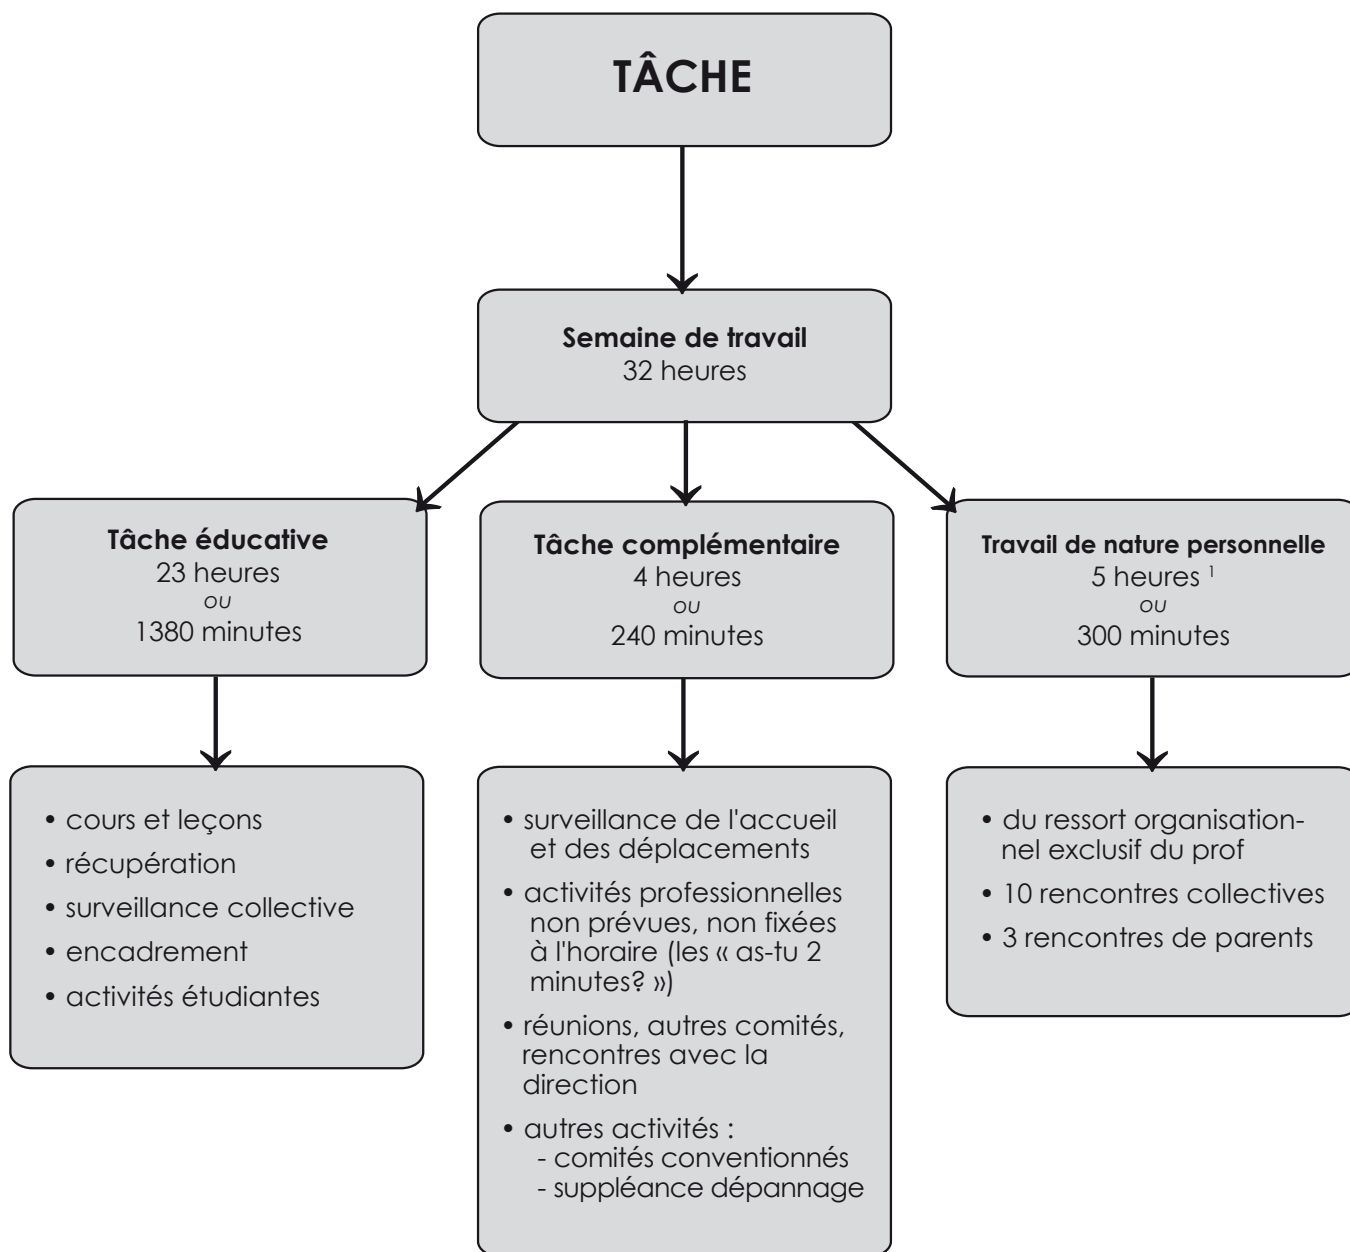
TÂCHE

**Semaine de travail**
32 heures

**Tâche éducative**
23 heures
*ou*
1380 minutes

**Tâche complémentaire**
4 heures
*ou*
240 minutes

**Travail de nature personnelle**
5 heures $^{1}$
*ou*
300 minutes

• cours et leçons
• récupération
• surveillance collective
• encadrement
• activités étudiantes

• surveillance de l'accueil et des déplacements
• activités professionnelles non prévues, non fixées à l'horaire (les « as-tu 2 minutes? »)
• réunions, autres comités, rencontres avec la direction
• autres activités :
- comités conventionnés
- suppléance dépannage

• du ressort organisationnel exclusif du prof
• 10 rencontres collectives
• 3 rencontres de parents